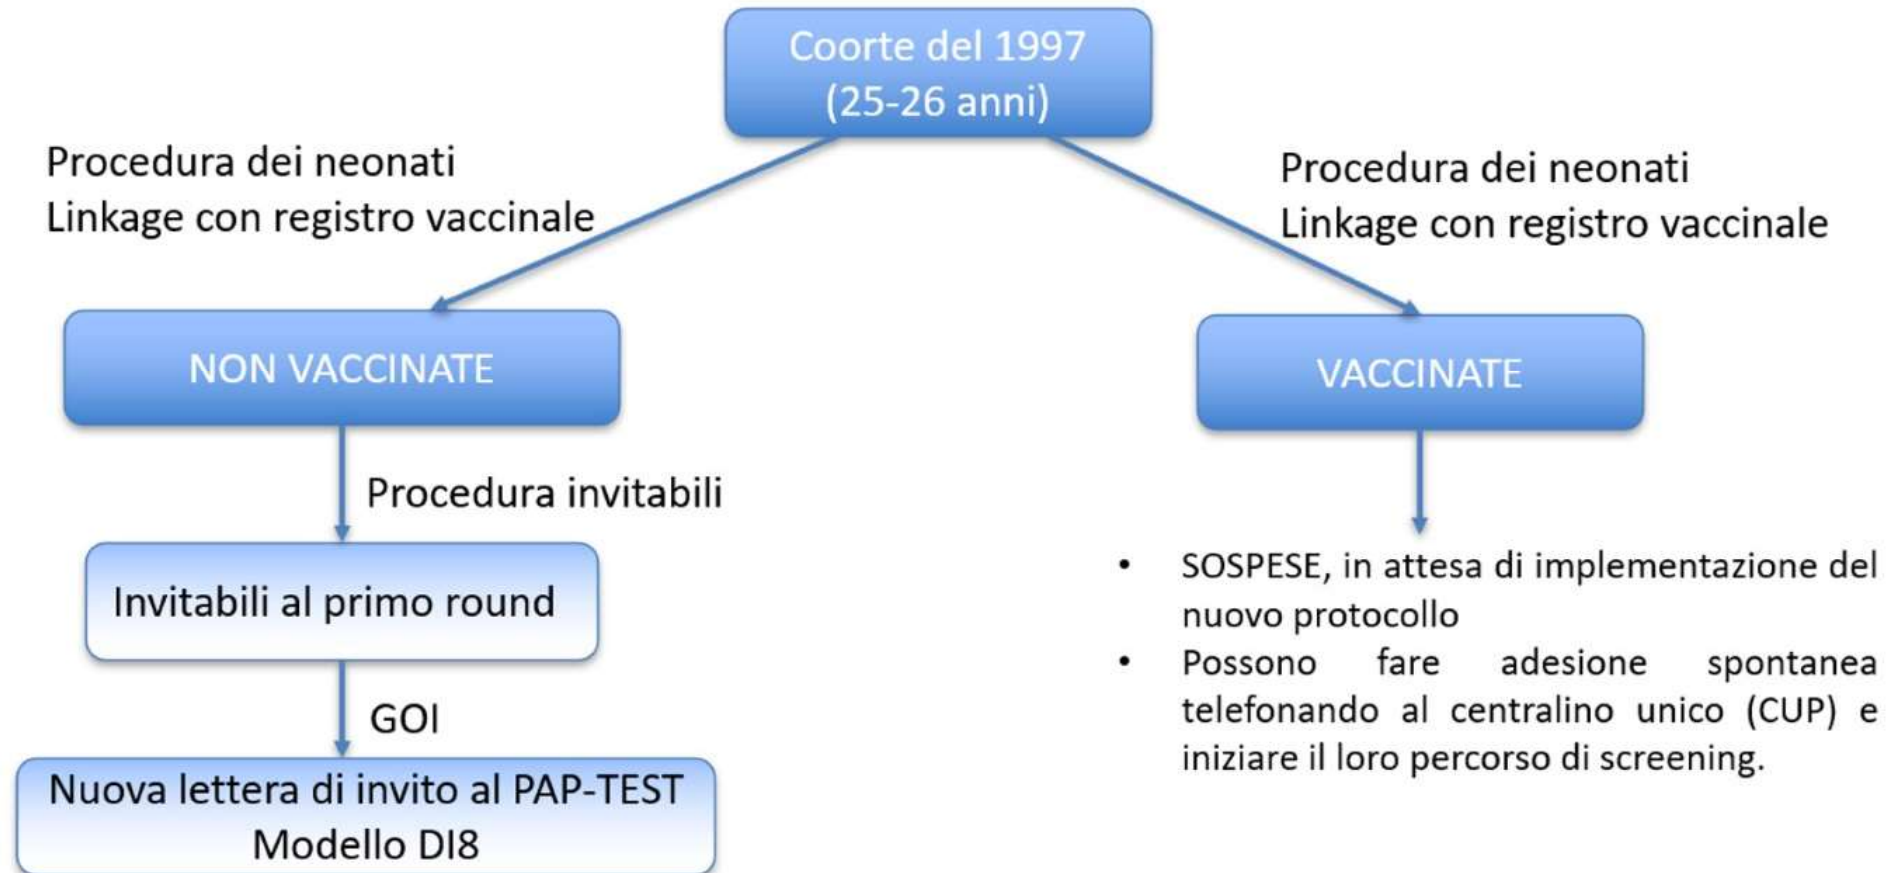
Coorte del 1997
(25-26 anni)

Procedura dei neonati
Linkage con registro vaccinale

Procedura dei neonati
Linkage con registro vaccinale

NON VACCINATE

VACCINATE

Procedura invitabili

Invitabili al primo round

GOI

Nuova lettera di invito al PAP-TEST
Modello DI8

• SOSPESE, in attesa di implementazione del nuovo protocollo
• Possono fare adesione spontanea telefonando al centralino unico (CUP) e iniziare il loro percorso di screening.